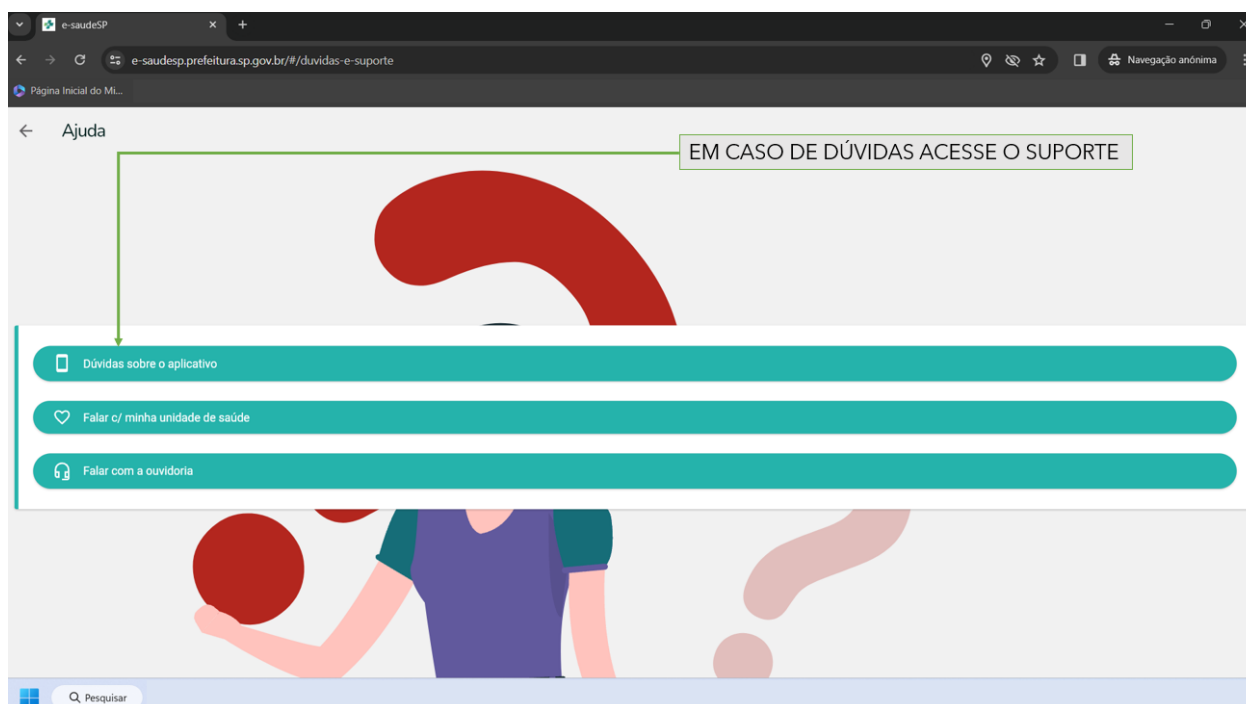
e-saudeSP

e-saudesp.prefeitura.sp.gov.br/#/duvidas-e-suporte

Navegação anônima

Página Inicial do Mi...

Ajuda

EM CASO DE DÚVIDAS ACESSE O SUPORTE

Dúvidas sobre o aplicativo

Falar c/ minha unidade de saúde

Falar com a ouvidoria

Pesquisar